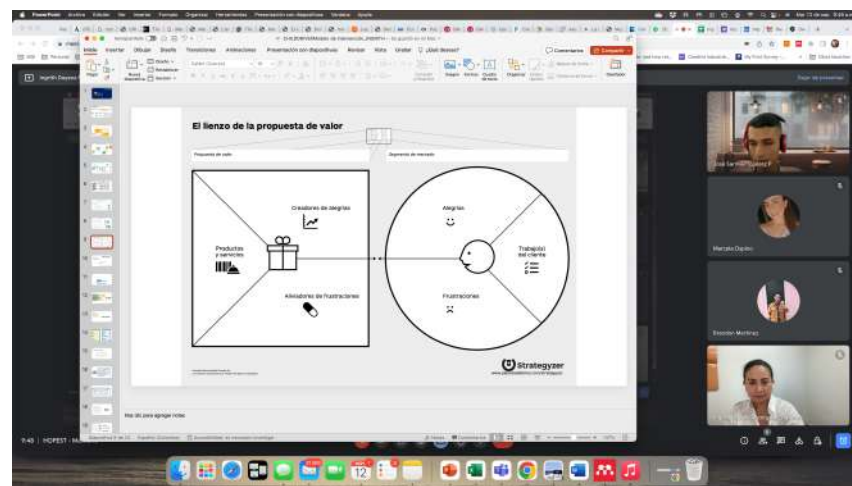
PowerPoint Archivo Edición Ver Insertar Formato Organizar Herramientas Presentación con diapositivas Ventana Ayuda

Inicio Insertar Dibujar Diseño Transiciones Animaciones Presentación con diapositivas Revisar Vista Grabar ¿Qué desea?

Comentarios Compartir

El lienzo de la propuesta de valor

Propuesta de valor

Segmento de mercado

Creadores de alegrías

Productos y servicios

Aliviadores de frustraciones

Alegrías

Trabajo(s) del cliente

Frustraciones

Strategyzer

Haz clic para agregar notas

Marcela Osorio

Dejar de presentar